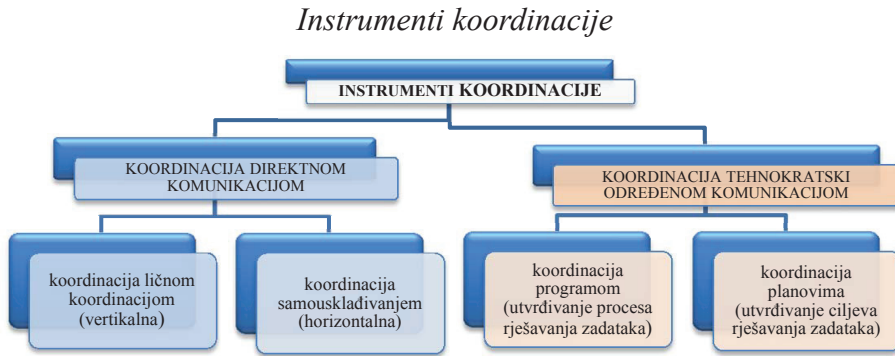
Instrumenti koordinacije

INSTRUMENTI KOORDINACIJE

KOORDINACIJA DIREKTNOM KOMUNIKACIJOM

KOORDINACIJA TEHNOKRATSKI ODREĐENOM KOMUNIKACIJOM

koordinacija ličnom koordinacijom (vertikalna)

koordinacija samousklađivanjem (horizontalna)

koordinacija programom (utvrđivanje procesa rješavanja zadataka)

koordinacija planovima (utvrđivanje ciljeva rješavanja zadataka)